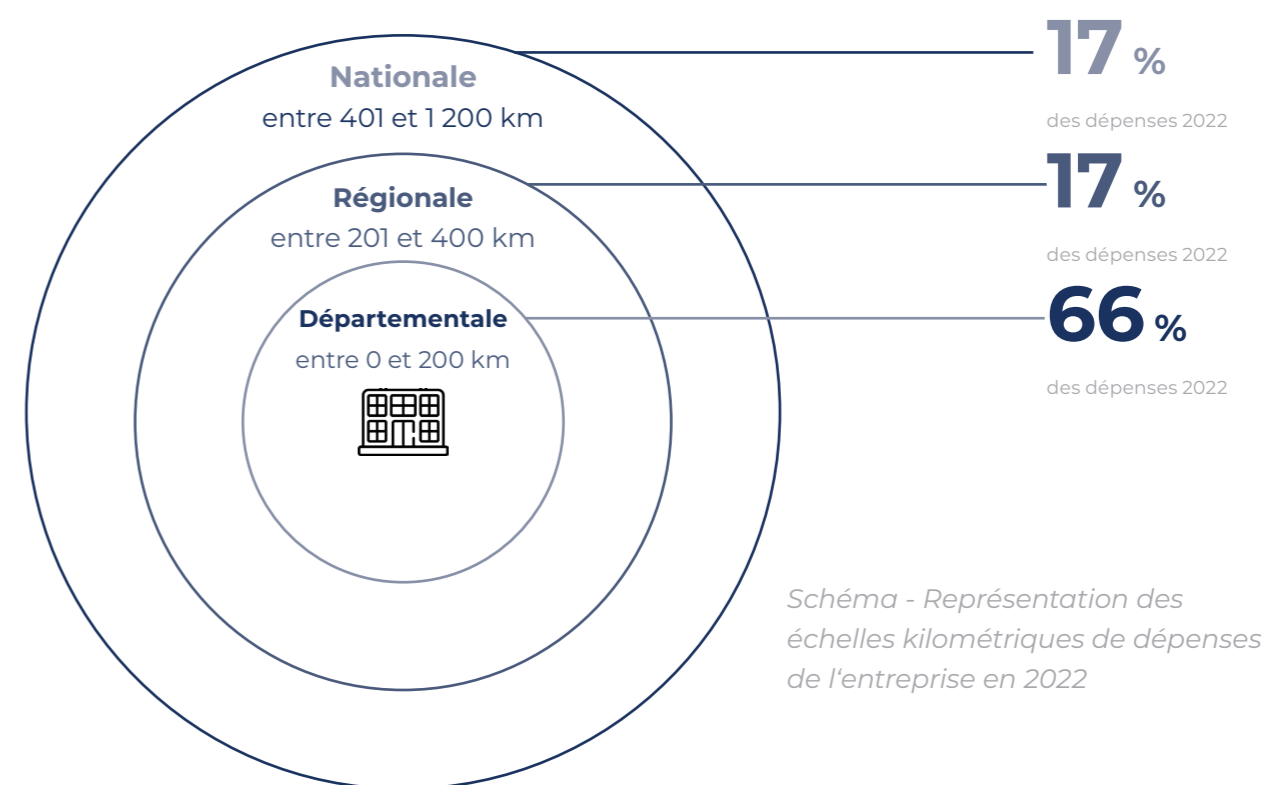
Nationale
entre 401 et 1 200 km

Régionale
entre 201 et 400 km

Départementale
entre 0 et 200 km

17 %
des dépenses 2022

17 %
des dépenses 2022

66 %
des dépenses 2022

Schéma - Représentation des échelles kilométriques de dépenses de l'entreprise en 2022